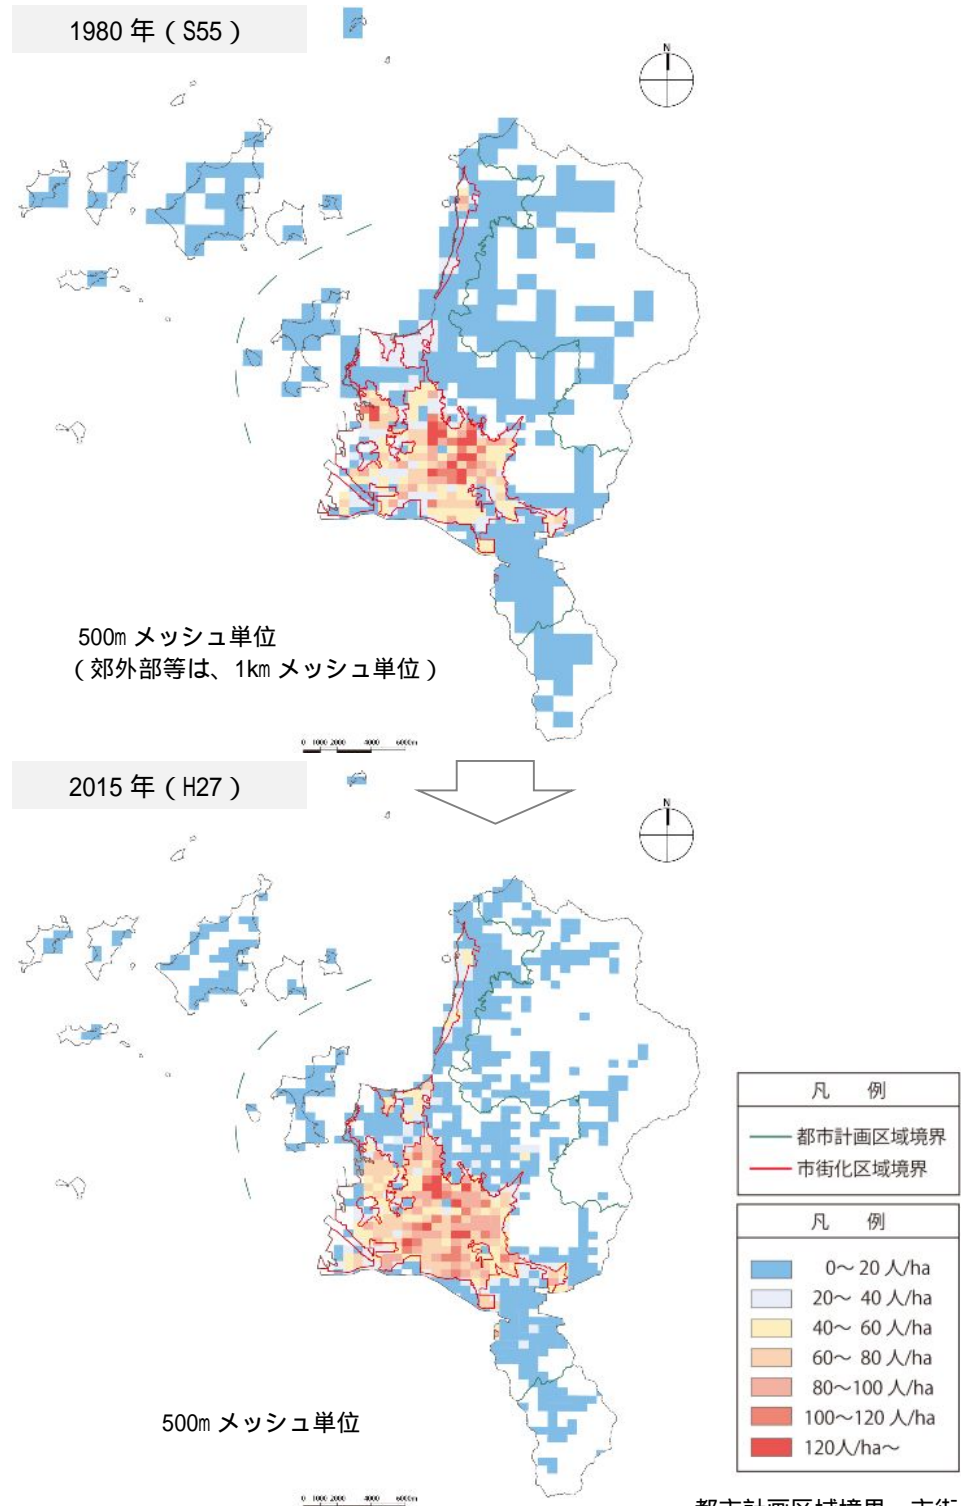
1980 年（S55）

N

500m メッシュ単位
（郊外部等は、1km メッシュ単位）

0 1000 2000 4000 6000m

2015 年（H27）

N

500m メッシュ単位

0 1000 2000 4000 6000m

凡 例

都市計画区域境界
市街化区域境界

凡 例

0～ 20 人/ha
20～ 40 人/ha
40～ 60 人/ha
60～ 80 人/ha
80～100 人/ha
100～120 人/ha
120人/ha～

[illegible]